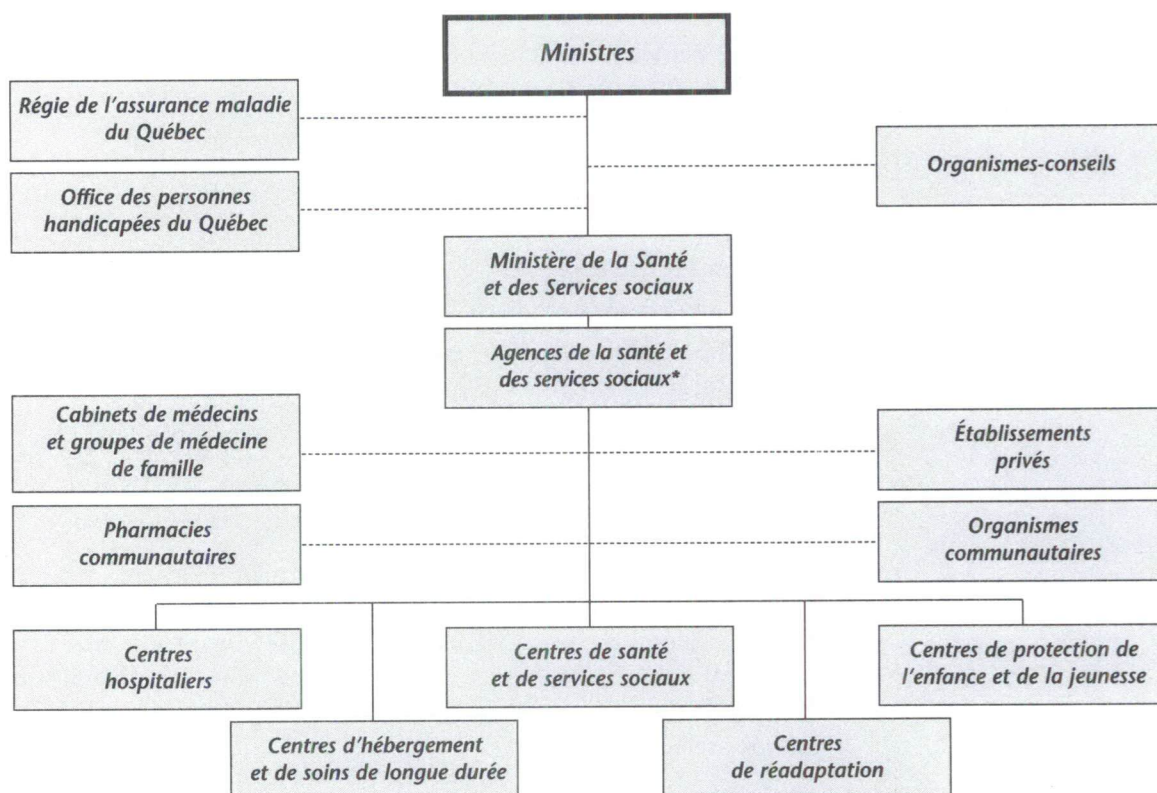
Ministres

Régie de l'assurance maladie du Québec

Organismes-conseils

Office des personnes handicapées du Québec

Ministère de la Santé et des Services sociaux

Agences de la santé et des services sociaux*

Cabinets de médecins et groupes de médecine de famille

Établissements privés

Pharmacies communautaires

Organismes communautaires

Centres hospitaliers

Centres de santé et de services sociaux

Centres de protection de l'enfance et de la jeunesse

Centres d'hébergement et de soins de longue durée

Centres de réadaptation